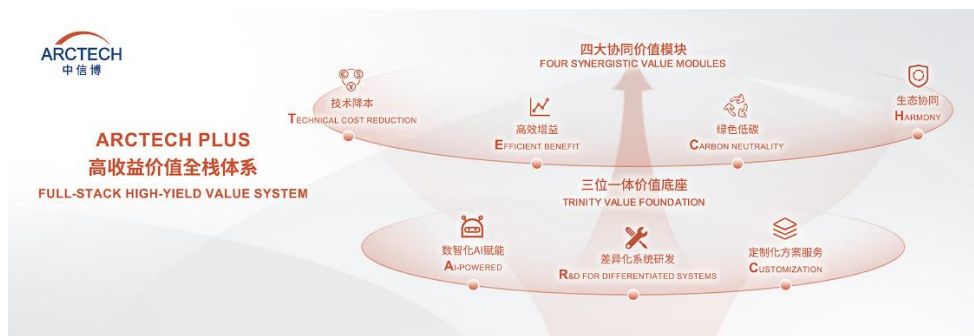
ARCTECH
中信博

ARCTECH PLUS
高收益价值全栈体系
FULL-STACK HIGH-YIELD VALUE SYSTEM

四大协同价值模块
FOUR SYNERGISTIC VALUE MODULES

技术降本
TECHNICAL COST REDUCTION

高效增益
EFFICIENT BENEFIT

绿色低碳
CARBON NEUTRALITY

生态协同
HARMONY

三位一体价值底座
TRINITY VALUE FOUNDATION

数智化AI赋能
AI-POWERED

差异化系统研发
R&D FOR DIFFERENTIATED SYSTEMS

定制化方案服务
CUSTOMIZATION